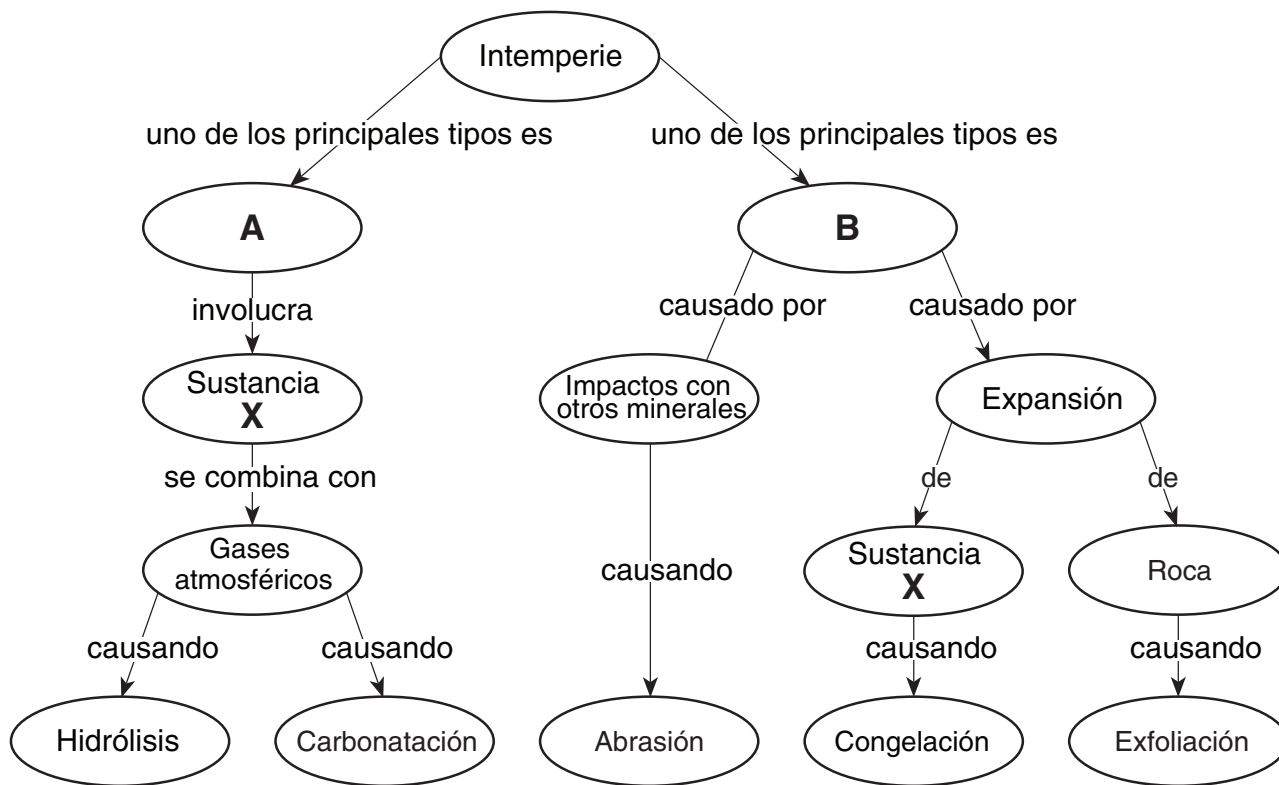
Intemperie

uno de los principales tipos es

uno de los principales tipos es

A

B

involucra

causado por

causado por

Sustancia X

Impactos con otros minerales

Expansión

se combina con

de

de

Gases atmosféricos

causando

Sustancia X

Roca

causando

causando

causando

causando

Hidrólisis

Carbonatación

Abrasión

Congelación

Exfoliación